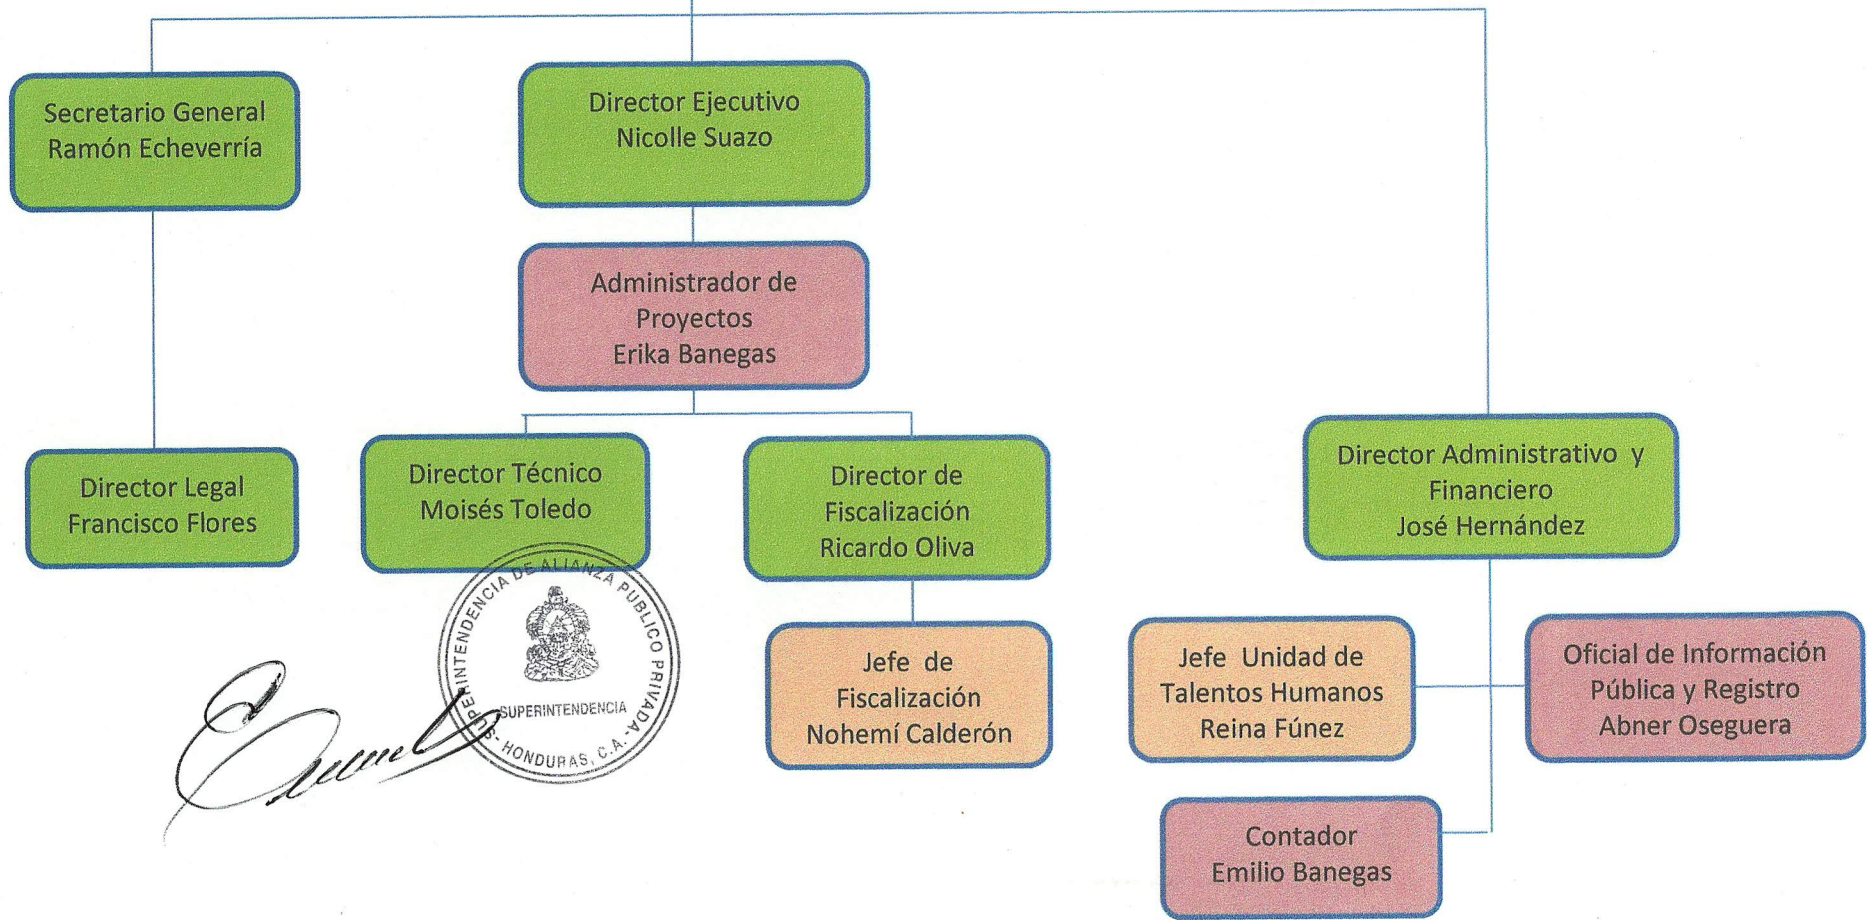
Secretario General
Ramón Echeverría

Director Ejecutivo
Nicolle Suazo

Administrador de
Proyectos
Erika Banegas

Director Legal
Francisco Flores

Director Técnico
Moisés Toledo

Director de
Fiscalización
Ricardo Oliva

Director Administrativo y
Financiero
José Hernández

SUPERINTENDENCIA DE ALIANZA PUBLICO PRIVADA
SUPERINTENDENCIA
HONDURAS, C.A.

Jefe de
Fiscalización
Nohemí Calderón

Jefe Unidad de
Talentos Humanos
Reina Fúnez

Oficial de Información
Pública y Registro
Abner Oseguera

Contador
Emilio Banegas